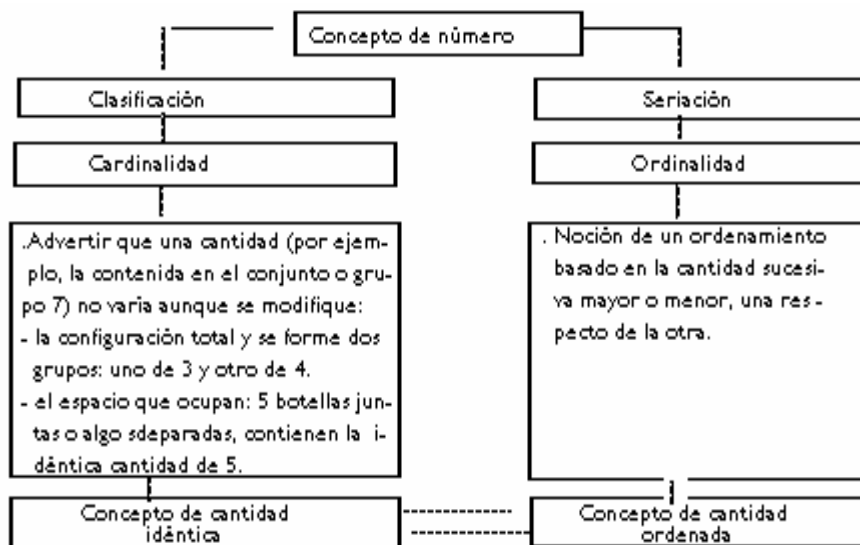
Concepto de número

Clasificación

Cardinalidad

.Advertir que una cantidad (por ejemplo, la contenida en el conjunto o grupo 7) no varía aunque se modifique:
- la configuración total y se forme dos grupos: uno de 3 y otro de 4.
- el espacio que ocupan: 5 botellas juntas o algo sdeparadas, contienen la idéntica cantidad de 5.

Concepto de cantidad idéntica

Seriación

Ordinalidad

. Noción de un ordenamiento basado en la cantidad sucesiva mayor o menor, una respecto de la otra.

Concepto de cantidad ordenada